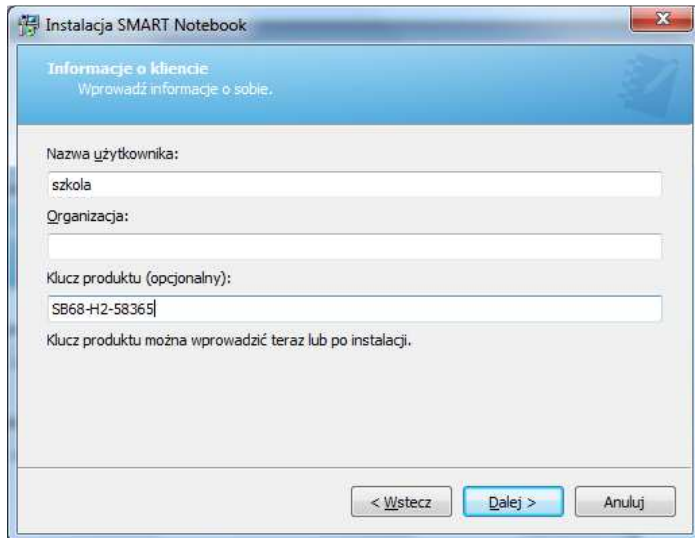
Instalacja SMART Notebook

Informacje o kliencie
Wprowadź informacje o sobie.

Nazwa użytkownika:

szkola

Organizacja:

Klucz produktu (opcjonalny):

SB68-H2-58365

Klucz produktu można wprowadzić teraz lub po instalacji.

< Wstecz

Dalej >

Anuluj